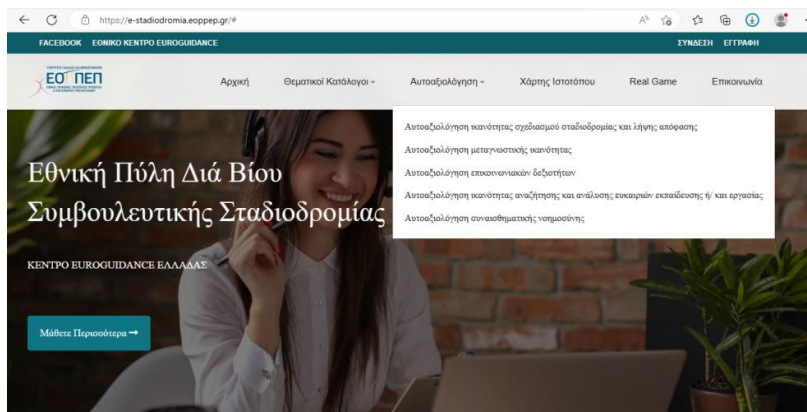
https://e-stadiodromia.eoppep.gr/#

FACEBOOK ΕΘΝΙΚΟ ΚΕΝΤΡΟ EUROGUIDANCE

ΣΥΝΔΕΣΗ ΕΓΓΡΑΦΗ

ΕΟΠΠΕΠ

Αρχική Θεματικοί Κατάλογοι Αυτοαξιολόγηση Χάρτης Ιστοτόπου Real Game Επικοινωνία

Αυτοαξιολόγηση ικανότητας σχεδιασμού σταδιοδρομίας και λήψης απόφασης
Αυτοαξιολόγηση μεταγνωστικής ικανότητας
Αυτοαξιολόγηση επικοινωνιακών δεξιοτήτων
Αυτοαξιολόγηση ικανότητας αναζήτησης και ανάλυσης ευκαιριών εκπαίδευσης ή/ και εργασίας
Αυτοαξιολόγηση συναισθηματικής νοημοσύνης

Εθνική Πύλη Διά Βίου Συμβουλευτικής Σταδιοδρομίας

ΚΕΝΤΡΟ EUROGUIDANCE ΕΛΛΑΔΑΣ

Μάθετε Περισσότερα →